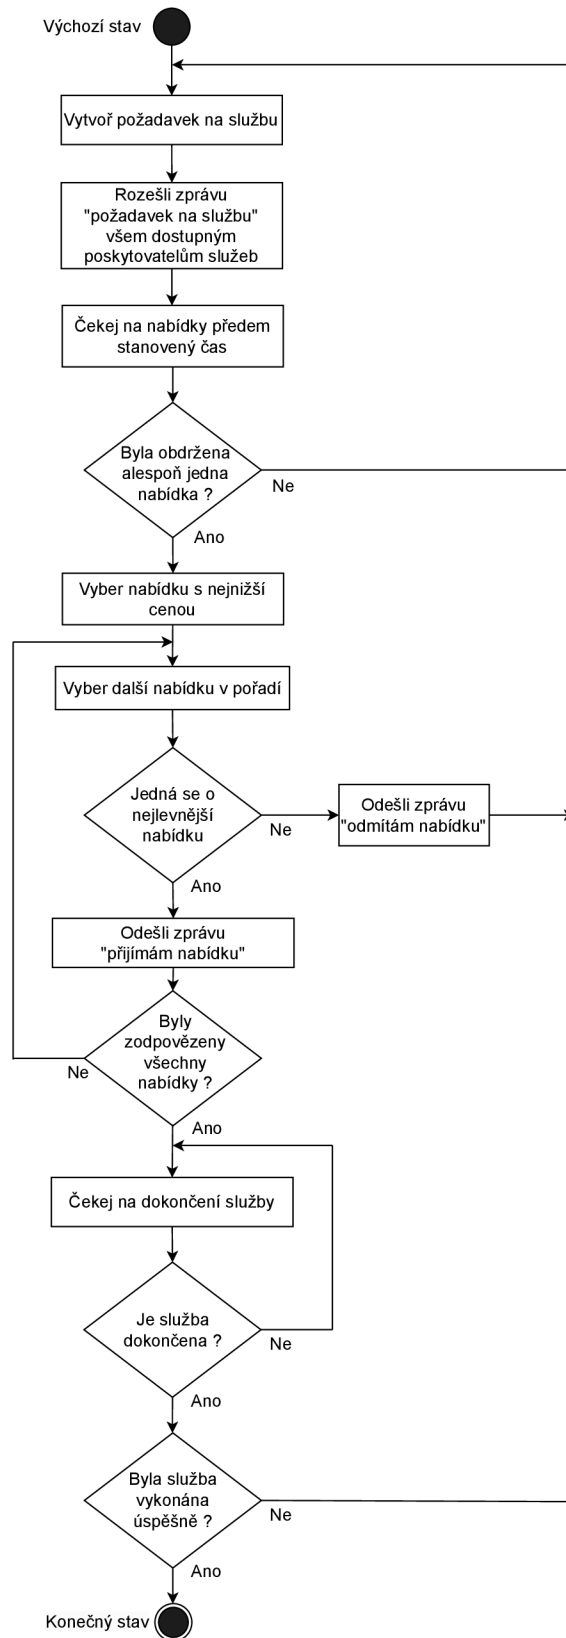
Výchozí stav

Vytvoř požadavek na službu

Rozešli zprávu "požadavek na službu" všem dostupným poskytovatelům služeb

Čekej na nabídky předem stanovený čas

Byla obdržena alespoň jedna nabídka ?

Ne

Ano

Vyber nabídku s nejnižší cenou

Vyber další nabídku v pořadí

Jedná se o nejlevnější nabídku

Ne

Odešli zprávu "odmítám nabídku"

Ano

Odešli zprávu "přijímám nabídku"

Byly zodpovězeny všechny nabídky ?

Ne

Ano

Čekej na dokončení služby

Je služba dokončena ?

Ne

Ano

Byla služba vykonána úspěšně ?

Ne

Ano

Konečný stav